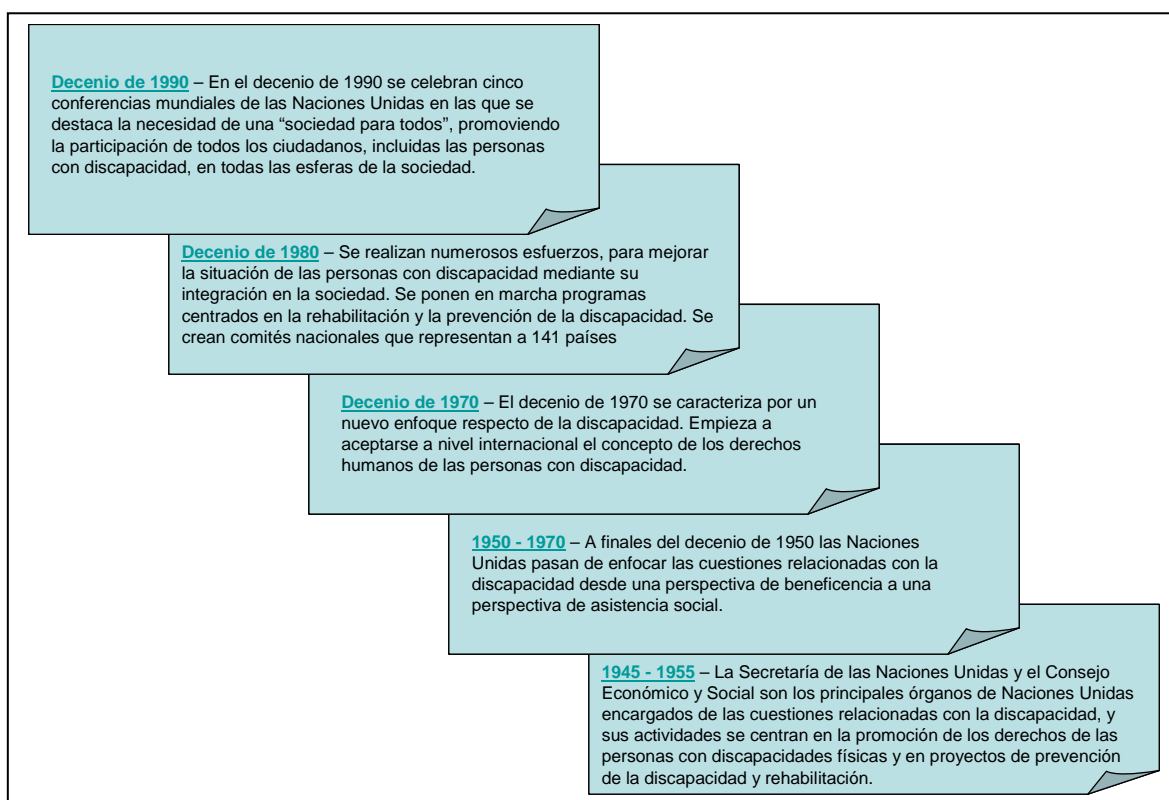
Decenio de 1990 – En el decenio de 1990 se celebran cinco conferencias mundiales de las Naciones Unidas en las que se destaca la necesidad de una “sociedad para todos”, promoviendo la participación de todos los ciudadanos, incluidas las personas con discapacidad, en todas las esferas de la sociedad.

Decenio de 1980 – Se realizan numerosos esfuerzos, para mejorar la situación de las personas con discapacidad mediante su integración en la sociedad. Se ponen en marcha programas centrados en la rehabilitación y la prevención de la discapacidad. Se crean comités nacionales que representan a 141 países

Decenio de 1970 – El decenio de 1970 se caracteriza por un nuevo enfoque respecto de la discapacidad. Empieza a aceptarse a nivel internacional el concepto de los derechos humanos de las personas con discapacidad.

1950 - 1970 – A finales del decenio de 1950 las Naciones Unidas pasan de enfocar las cuestiones relacionadas con la discapacidad desde una perspectiva de beneficencia a una perspectiva de asistencia social.

1945 - 1955 – La Secretaría de las Naciones Unidas y el Consejo Económico y Social son los principales órganos de Naciones Unidas encargados de las cuestiones relacionadas con la discapacidad, y sus actividades se centran en la promoción de los derechos de las personas con discapacidades físicas y en proyectos de prevención de la discapacidad y rehabilitación.